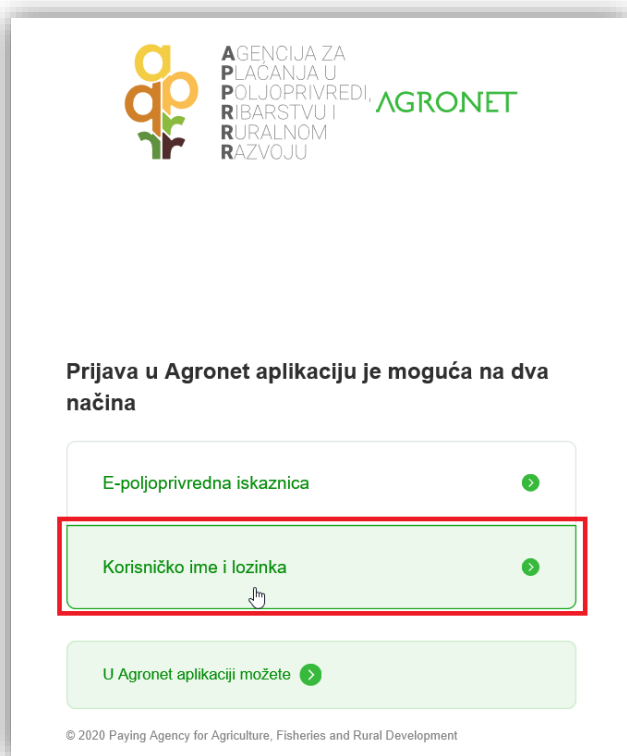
AGENCIJA ZA PLAĆANJA U POLJOPRIVREDI, RIBARSTVU I RURALNOM RAZVOJU

AGRONET

Prijava u Agronet aplikaciju je moguća na dva načina

E-poljoprivredna iskaznica

Korisničko ime i lozinka

U Agronet aplikaciji možete

© 2020 Paying Agency for Agriculture, Fisheries and Rural Development